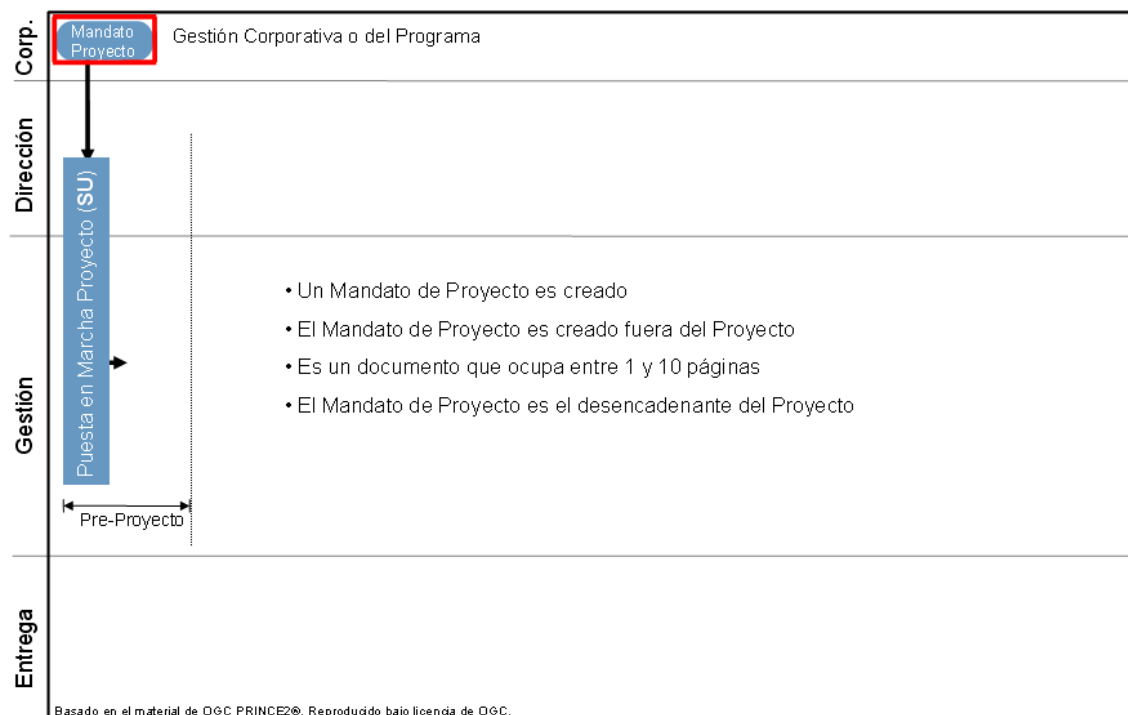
Corp.

Mandato Proyecto

Gestión Corporativa o del Programa

Dirección

Puesta en Marcha Proyecto (SU)

Gestión

• Un Mandato de Proyecto es creado

• El Mandato de Proyecto es creado fuera del Proyecto

• Es un documento que ocupa entre 1 y 10 páginas

• El Mandato de Proyecto es el desencadenante del Proyecto

Pre-Proyecto

Entrega

Basado en el material de OGC PRINCE2®. Reproducido bajo licencia de OGC.